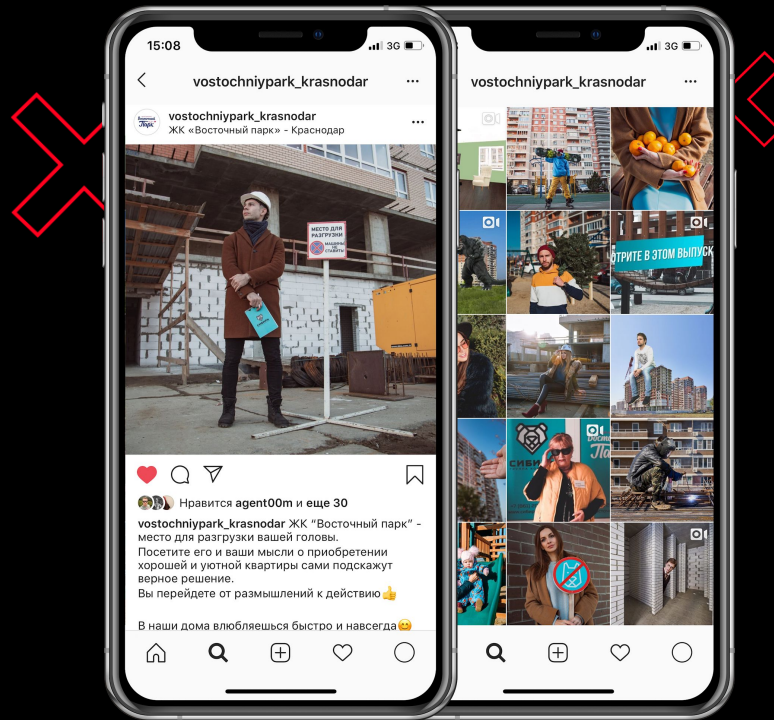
15:08

3G

vostochniypark_krasnodar

vostochniypark_krasnodar
ЖК «Восточный парк» - Краснодар

МЕСТО ДЛЯ РАЗГРУЗКИ
МАШИНЫ НЕ СТАВИТЬ

Нравится agent00m и еще 30

vostochniypark_krasnodar ЖК "Восточный парк" - место для разгрузки вашей головы.
Посетите его и ваши мысли о приобретении хорошей и уютной квартиры сами подскажут верное решение.
Вы перейдете от размышлений к действию👍

В наши дома влюбляешься быстро и навсегда😀

3G

vostochniypark_krasnodar

ОТРИТЕ В ЭТОМ ВЫПУСК

СИБИ

Восточ
Па